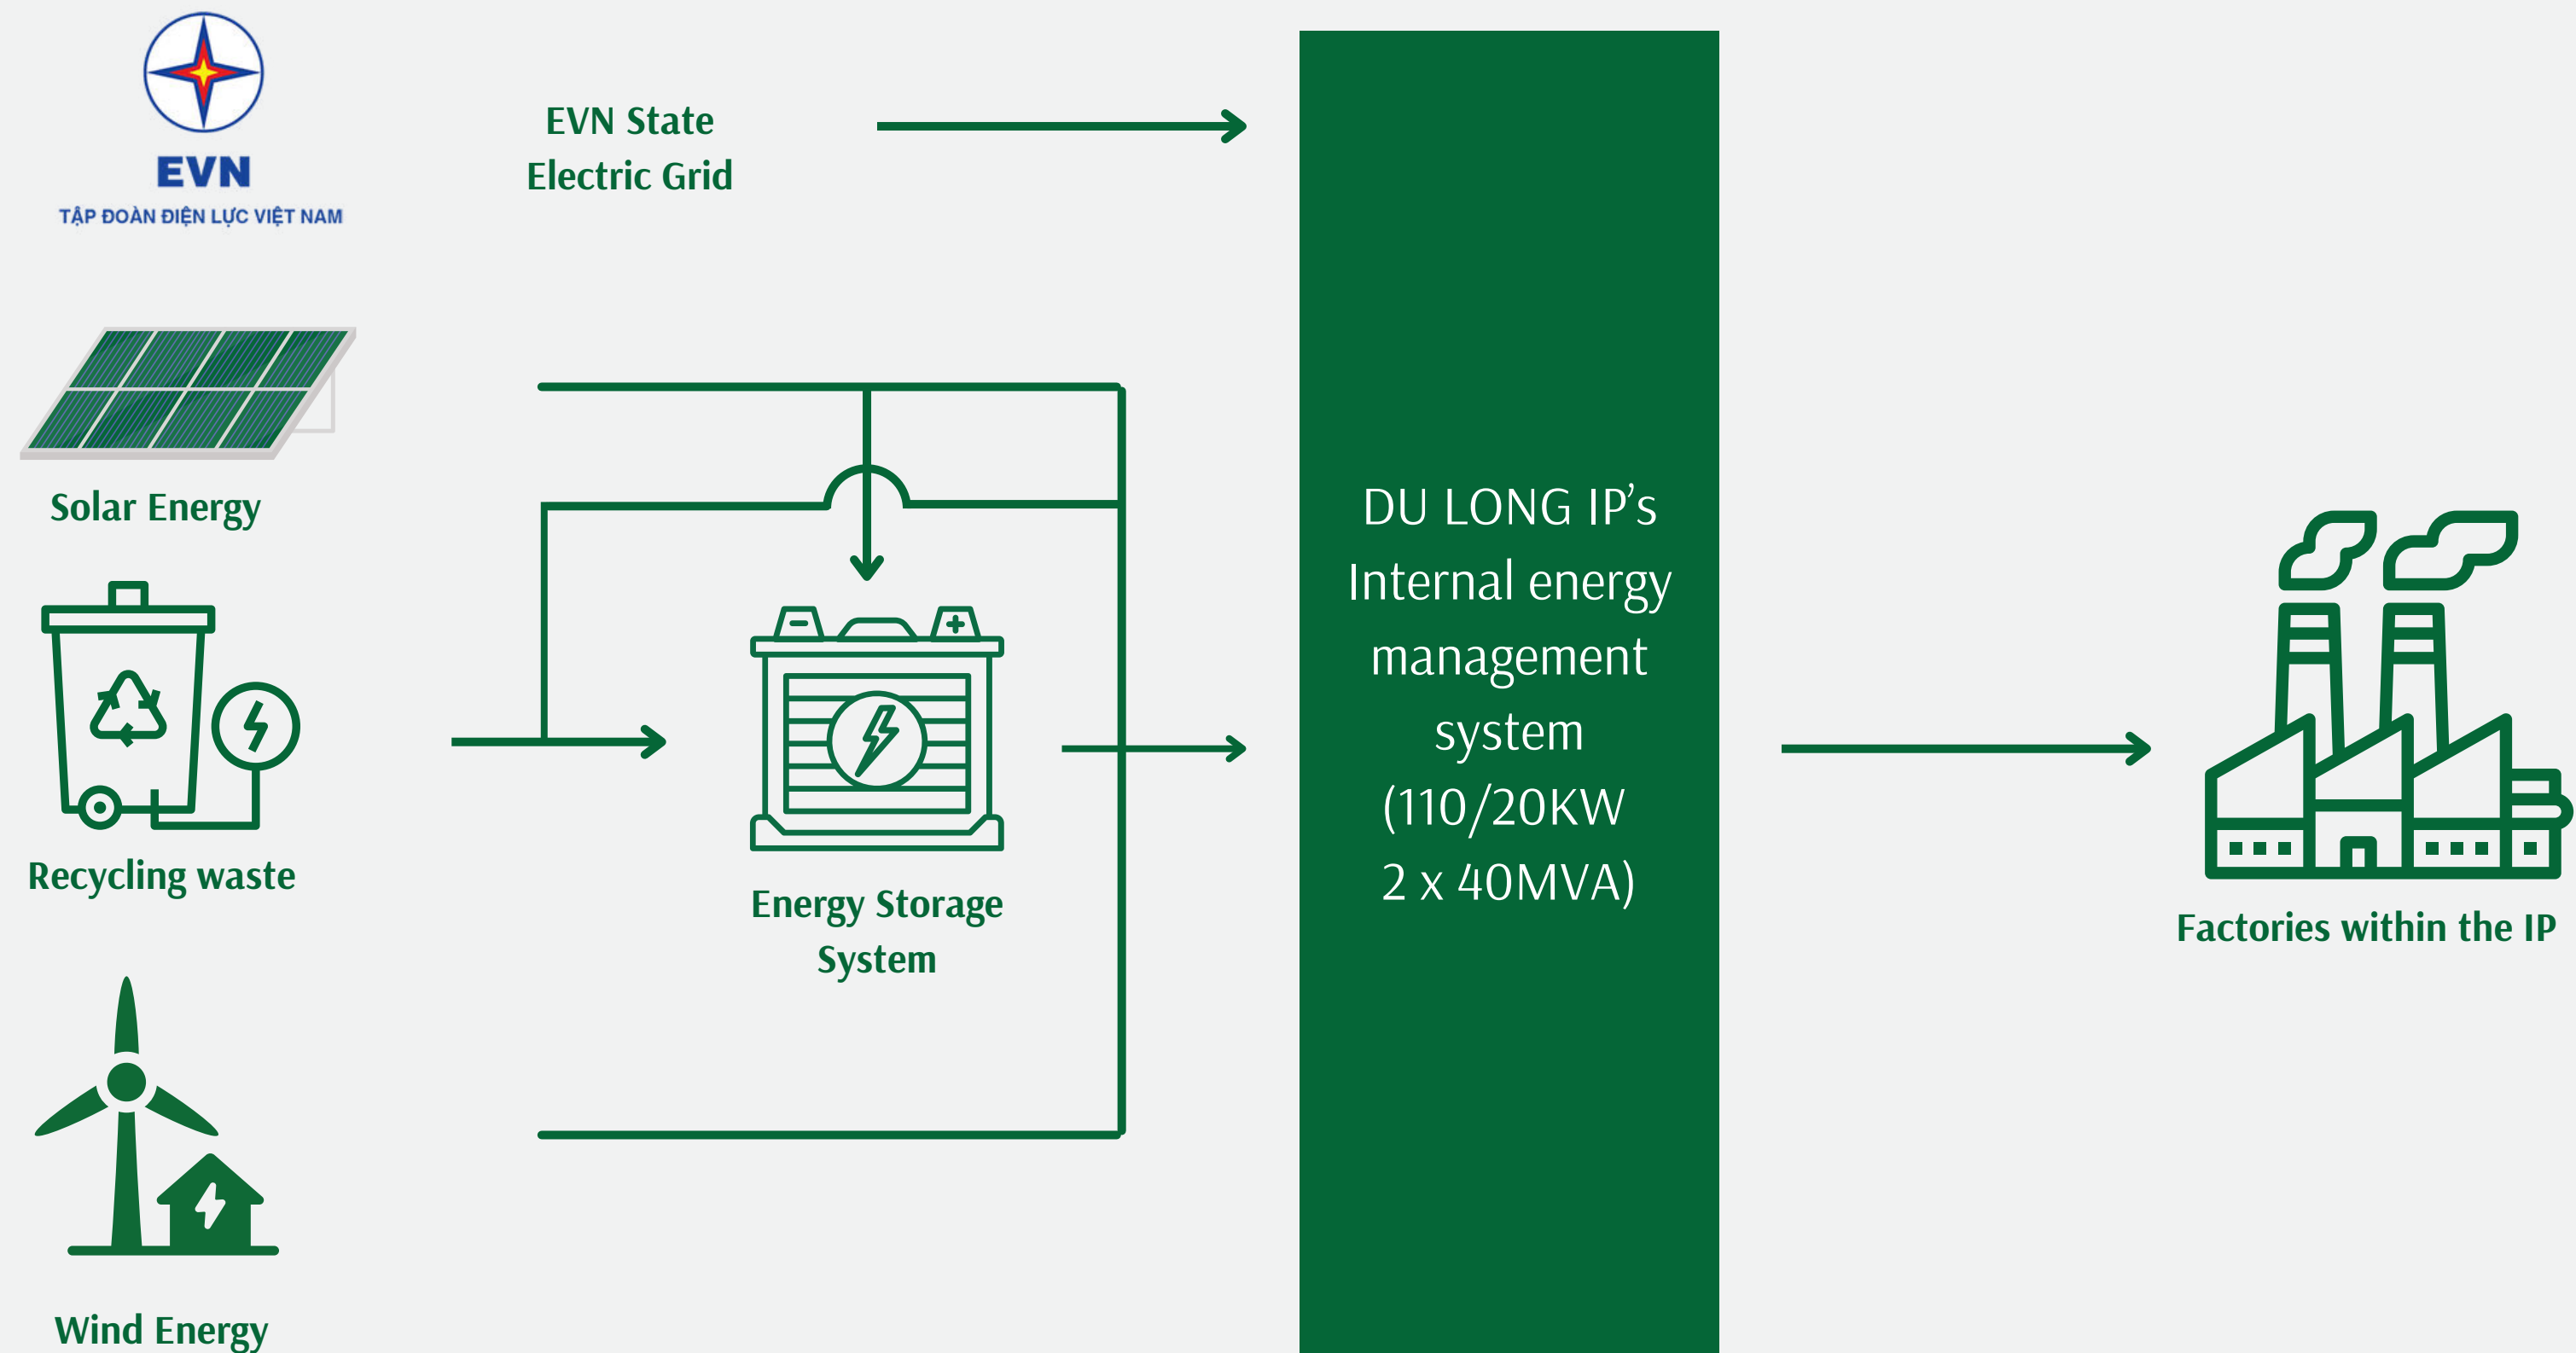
EVN
TẬP ĐOÀN ĐIỆN LỰC VIỆT NAM

EVN State Electric Grid

Solar Energy

Recycling waste

Wind Energy

Energy Storage System

DU LONG IP’s Internal energy management system (110/20KW 2 x 40MVA)

Factories within the IP